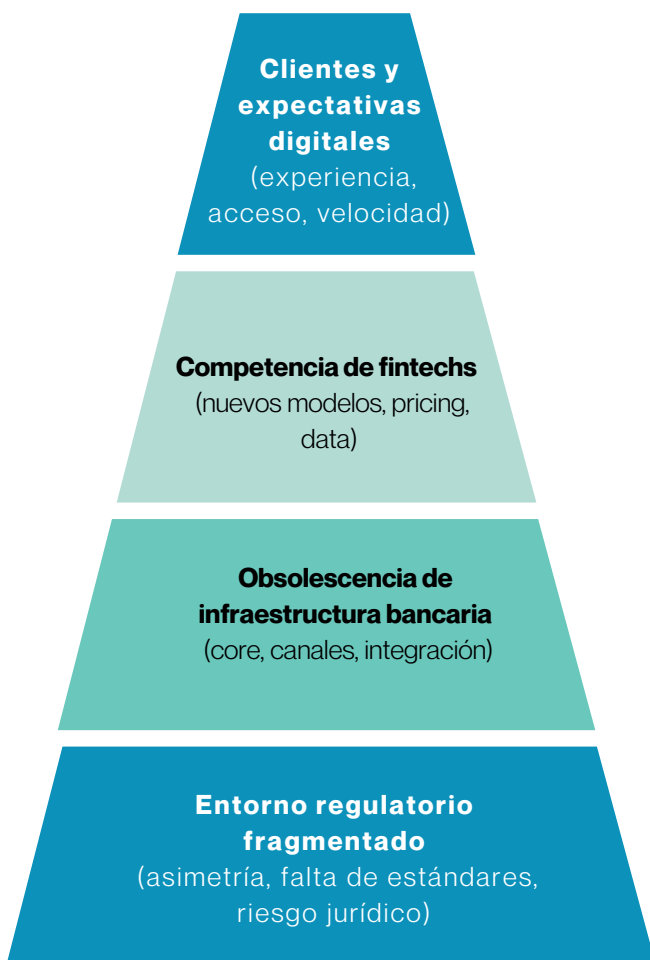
Clientes y expectativas digitales
(experiencia, acceso, velocidad)

Competencia de fintechs
(nuevos modelos, pricing, data)

Obsolescencia de infraestructura bancaria
(core, canales, integración)

Entorno regulatorio fragmentado
(asimetría, falta de estándares, riesgo jurídico)